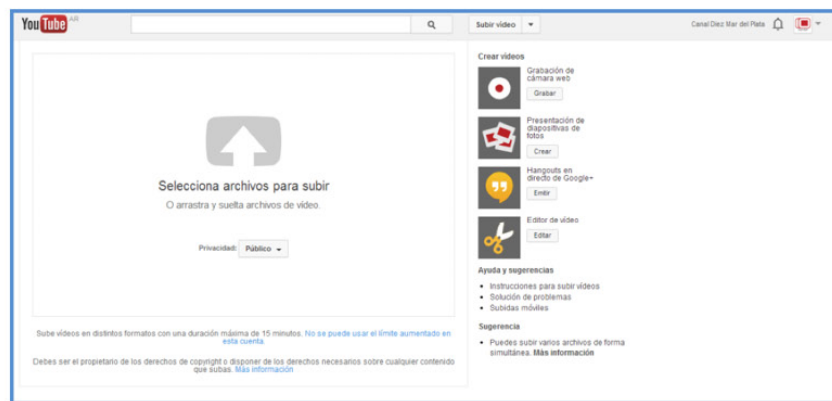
YouTube AR

Subir vídeo

Canal Diez Mar del Plata

Selecciona archivos para subir

O arrastra y suelta archivos de vídeo.

Privacidad: Público

Sube vídeos en distintos formatos con una duración máxima de 15 minutos. No se puede usar el límite aumentado en esta cuenta.

Debes ser el propietario de los derechos de copyright o disponer de los derechos necesarios sobre cualquier contenido que subas. Más información

Crear vídeos

Grabación de cámara web
Grabar

Presentación de diapositivas de fotos
Crear

Hangouts en directo de Google+
Emitir

Editor de vídeo
Editar

Ayuda y sugerencias

- Instrucciones para subir vídeos
- Solución de problemas
- Subidas móviles

Sugerencia

- Puedes subir varios archivos de forma simultánea. Más información